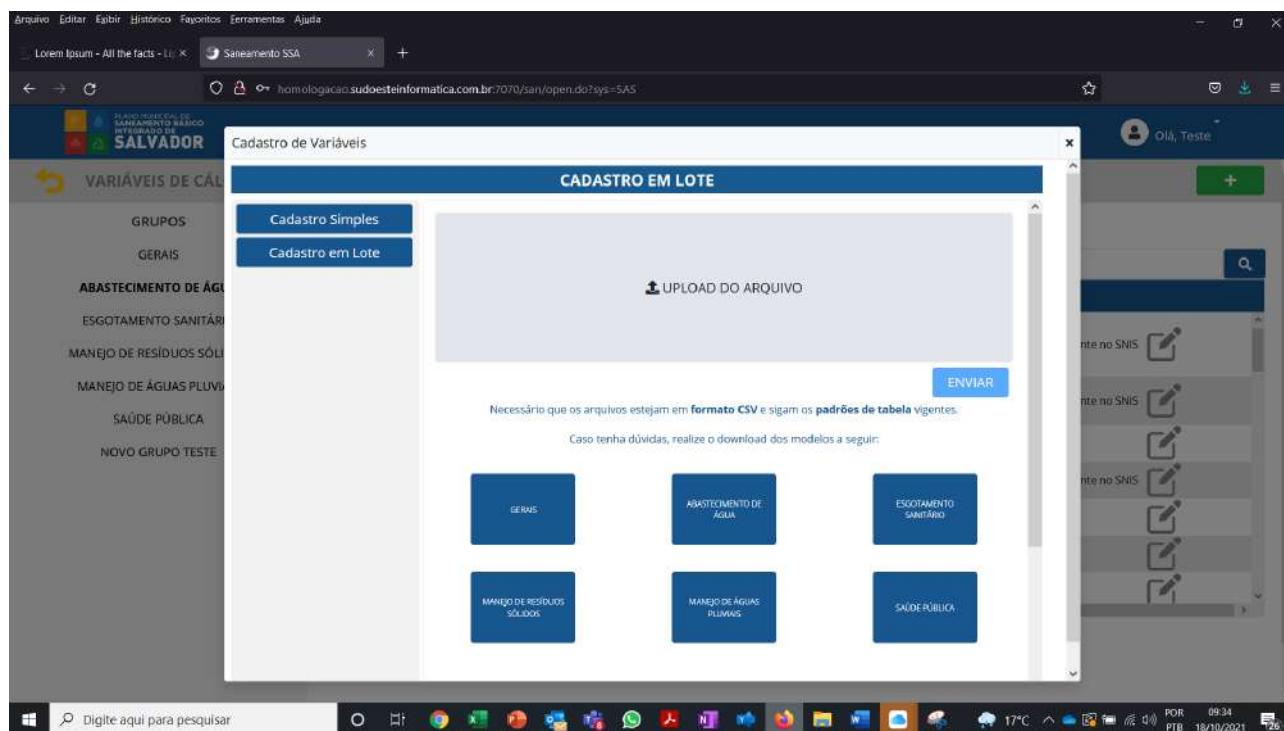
Arquivo Editar Exibir Histórico Favoritos Ferramentas Ajuda

Lorem Ipsum - All the facts - Li ×
Saneamento SSA ×
+

homologacao.sudoesteinformatica.com.br:7070/san/open.do?sys=SAS

PLANO MUNICIPAL DE SANEAMENTO BÁSICO INTEGRADO DE SALVADOR

Olá, Teste

VARIÁVEIS DE CÁL

GRUPOS
GERAIS
ABASTECIMENTO DE ÁGU
ESGOTAMENTO SANITÁR
MANEJO DE RESÍDUOS SÓLI
MANEJO DE ÁGUAS PLUVI
SAÚDE PÚBLICA
NOVO GRUPO TESTE

nte no SNIS
nte no SNIS
nte no SNIS

Cadastro de Variáveis ×

CADASTRO EM LOTE

Cadastro Simples
Cadastro em Lote

UPLOAD DO ARQUIVO

ENVIAR

Necessário que os arquivos estejam em **formato CSV** e sigam os **padrões de tabela** vigentes.

Caso tenha dúvidas, realize o download dos modelos a seguir:

GERAIS
ABASTECIMENTO DE ÁGUA
ESGOTAMENTO SANITÁRIO
MANEJO DE RESÍDUOS SÓLIDOS
MANEJO DE ÁGUAS PLUVIAIS
SAÚDE PÚBLICA

Digite aqui para pesquisar
17°C POR PTB 09:34 18/10/2021 26